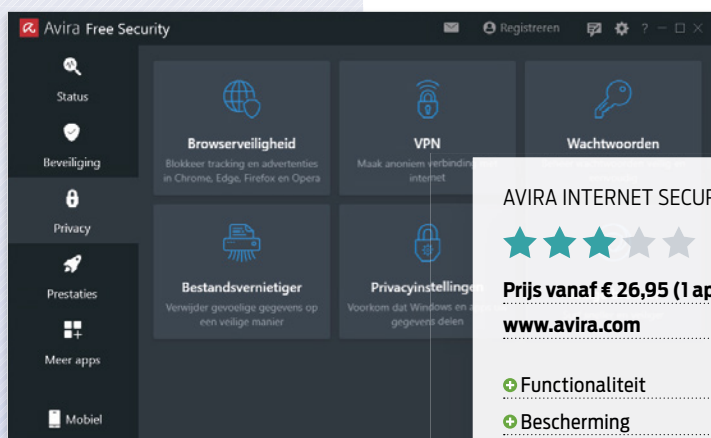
Avira Free Security

Registreren

Status

Beveiliging

Privacy

Prestaties

Meer apps

Mobiel

Browserveiligheid

Blokkeer tracking en advertenties in Chrome, Edge, Firefox en Opera

VPN

Maak anoniem verbinding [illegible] internet

Wachtwoorden

Bestandsvernietiger

Verwijder gevoelige gegevens op een veilige manier

Privacyinstellingen

Voorkom dat Windows en a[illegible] gegevens delen

AVIRA INTERNET SECUR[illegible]

Prijs vanaf € 26,95 (1 ap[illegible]

www.avira.com

Functionaliteit

Bescherming